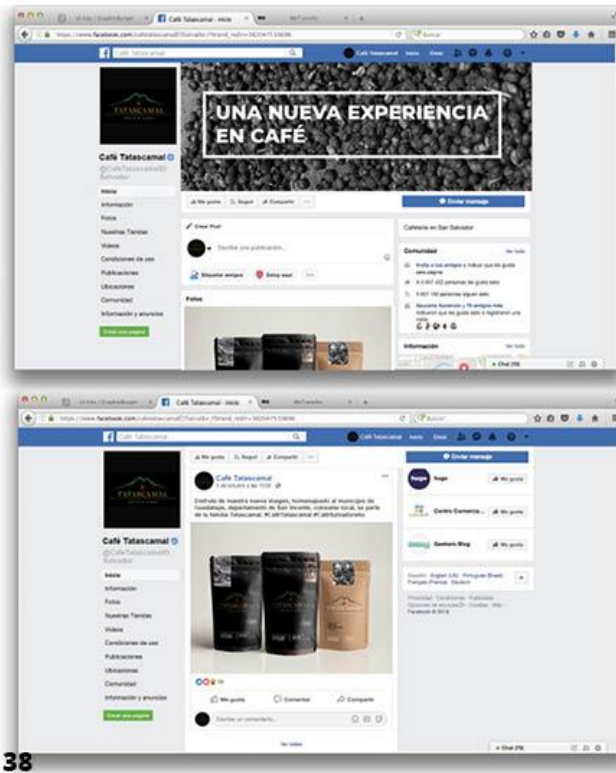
Café Tatascamal - Inicio

Café Tatascamal

TATASCAMAL

UNA NUEVA EXPERIENCIA EN CAFÉ

Café Tatascamal
@CafeTatascamalEl Salvador

Inicio
Información
Fotos
Nuestras Tiendas
Videos
Condiciones de uso
Publicaciones
Ubicaciones
Comunidad
Información y anuncios

Crear una página

Me gusta
Seguir
Compartir

Enviar mensaje

Crear Post

Escribe una publicación...

Etiquetar amigos
Estoy aquí

Fotos

Cafetería en San Salvador

Comunidad
Ver todo

Información
Ver todo

Chat (19)

Café Tatascamal

TATASCAMAL

Café Tatascamal
@CafeTatascamalEl Salvador

Inicio
Información
Fotos
Nuestras Tiendas
Videos
Condiciones de uso
Publicaciones
Ubicaciones
Comunidad
Información y anuncios

Crear una página

Me gusta
Seguir
Compartir

Café Tatascamal

Enviar mensaje

Hugo
Me gusta
Centro Comercia...
Me gusta
Geekoro Blog
Me gusta

Español · English (US) · Português (Brasil) · Français (France) · Deutsch

Privacidad · Condiciones · Publicidad · Opciones de anuncios · Cookies · Más · Facebook © 2018

Me gusta
Comentar
Compartir

Escribe un comentario...

Chat (19)

38